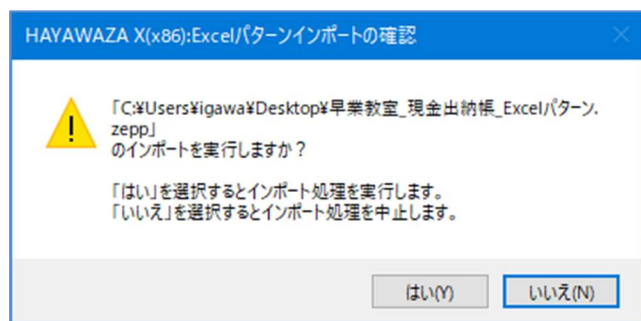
HAYAWAZA X(x86):Excelパターンインポートの確認

「C:¥Users¥igawa¥Desktop¥早業教室_現金出納帳_Excelパターン.zepp」
のインポートを実行しますか？

「はい」を選択するとインポート処理を実行します。
「いいえ」を選択するとインポート処理を中止します。

はい(Y)

いいえ(N)